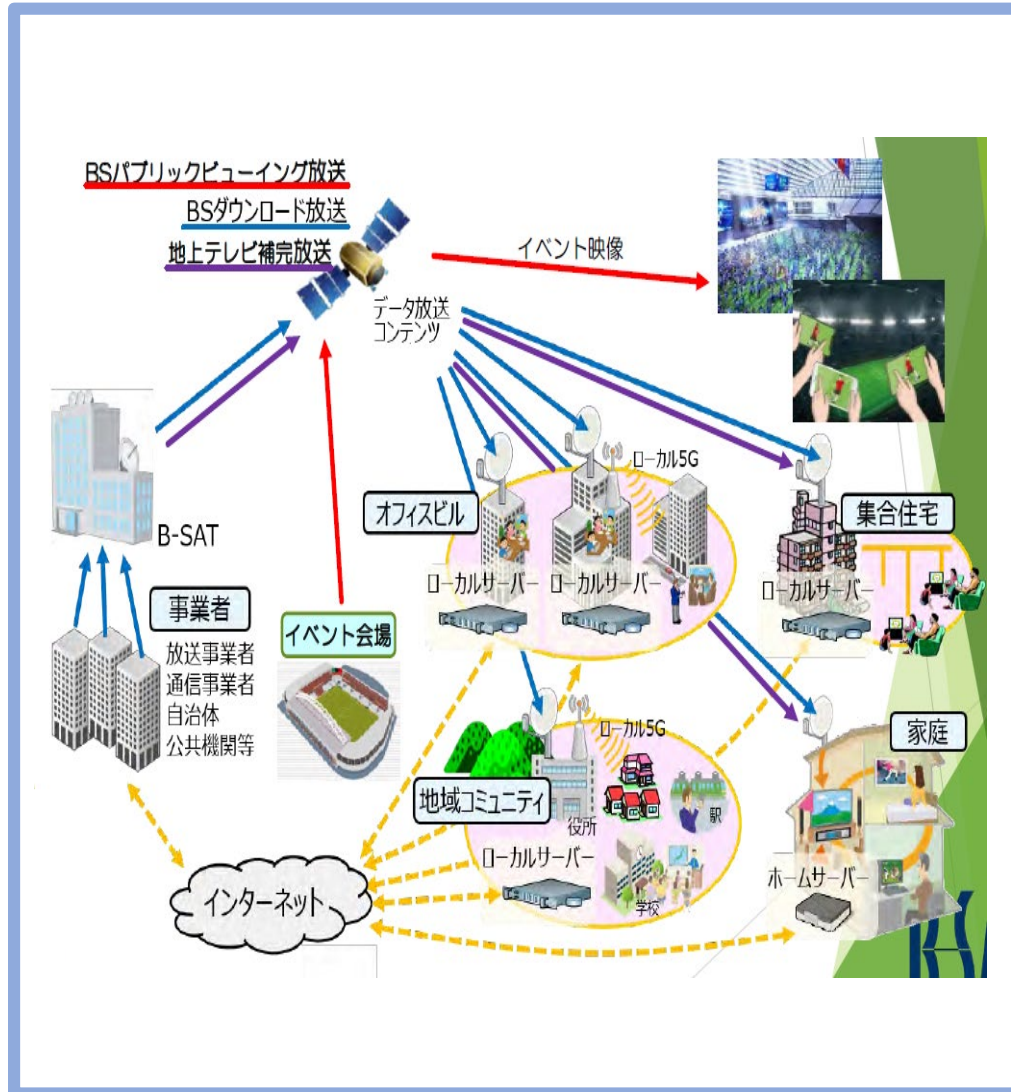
BSパブリックビューイング放送
BSダウンロード放送
地上テレビ補完放送

イベント映像

データ放送
コンテンツ

B-SAT

事業者
放送事業者
通信事業者
自治体
公共機関等

イベント会場

オフィスビル
ローカル5G
ローカルサーバー
ローカルサーバー

集合住宅
ローカルサーバー

地域コミュニティ
ローカル5G
役所
駅
ローカルサーバー
学校

家庭
ホームサーバー

インターネット